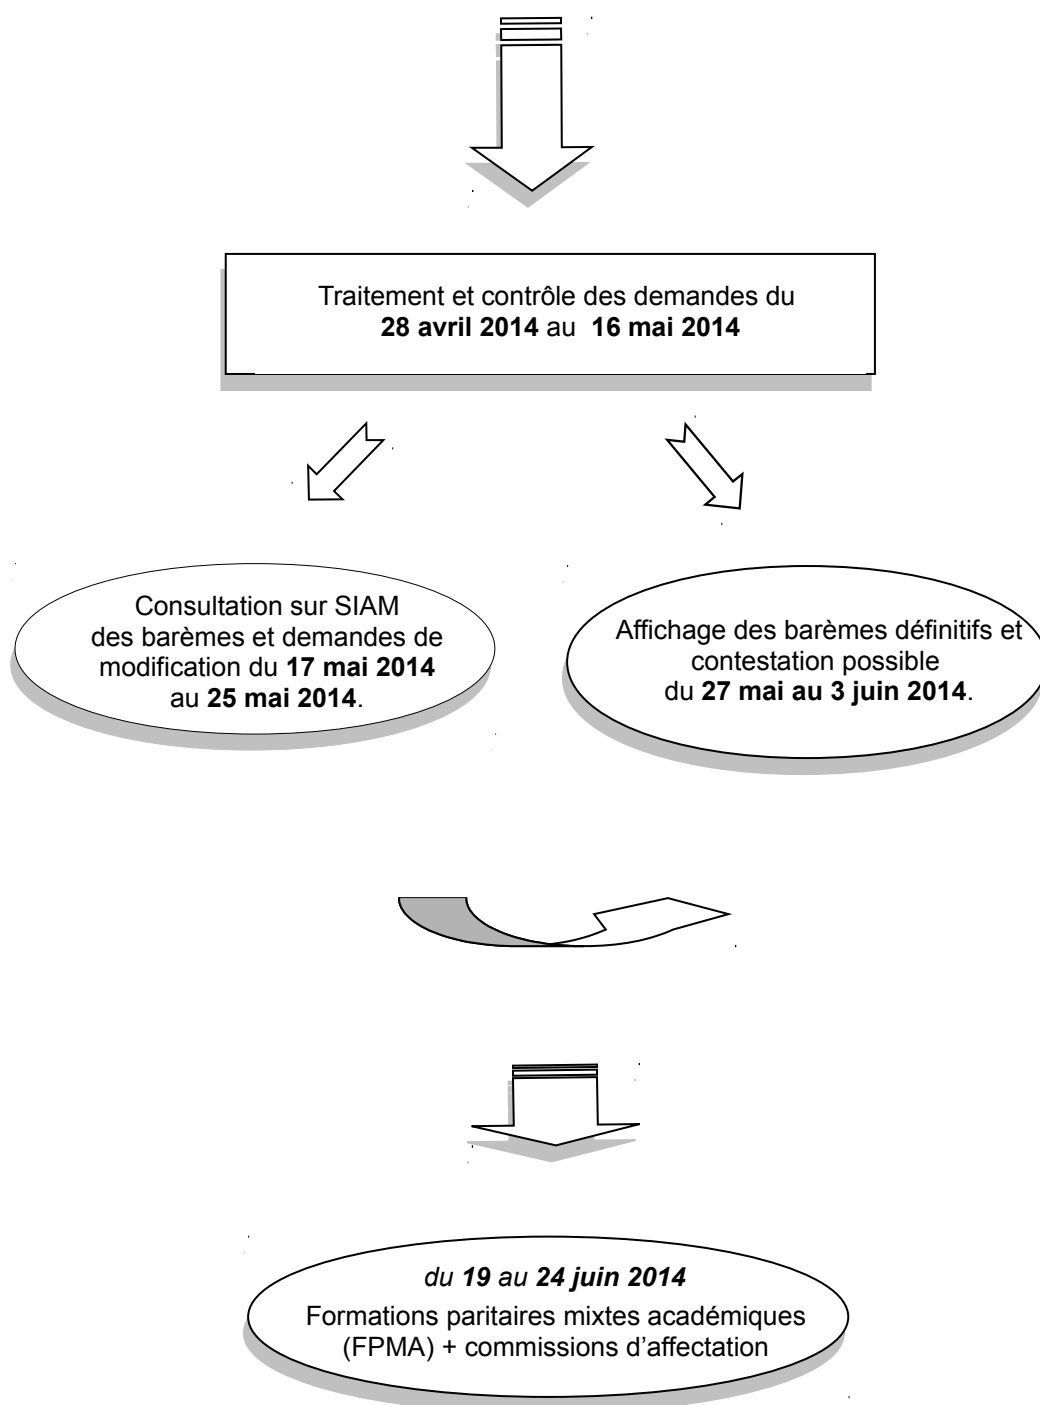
Traitement et contrôle des demandes du **28 avril 2014** au **16 mai 2014**

Consultation sur SIAM des barèmes et demandes de modification du **17 mai 2014** au **25 mai 2014**.

Affichage des barèmes définitifs et contestation possible du **27 mai au 3 juin 2014**.

*du **19** au **24 juin 2014***
Formations paritaires mixtes académiques (FPMA) + commissions d'affectation